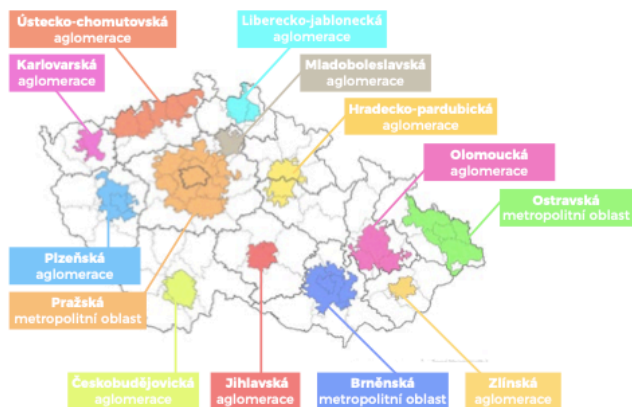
Ústecko-chomutovská aglomerace

Liberecko-jablonecká aglomerace

Karlovarská aglomerace

Mladoboleslavská aglomerace

Hradecko-pardubická aglomerace

Olomoucká aglomerace

Ostravská metropolitní oblast

Plzeňská aglomerace

Pražská metropolitní oblast

Českobudějovická aglomerace

Jihlavská aglomerace

Brněnská metropolitní oblast

Zlínská aglomerace